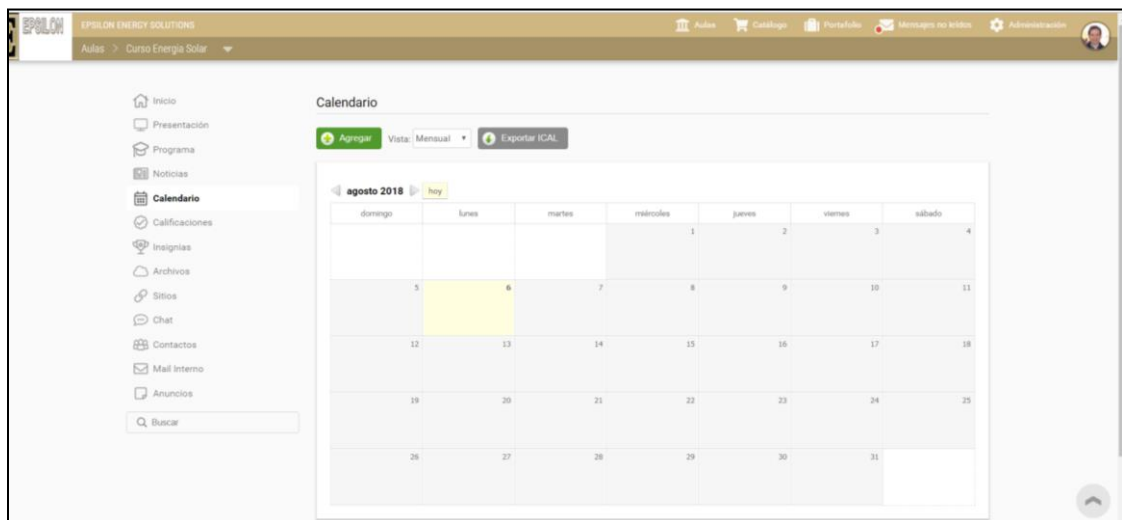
EPSILON

EPSILON ENERGY SOLUTIONS

Aulas > Curso Energia Solar

Aulas Catálogo Portafolio Mensajes no leídos Administración

Inicio
Presentación
Programa
Noticias
Calendario
Calificaciones
Insignias
Archivos
Sitios
Chat
Contactos
Mail Interno
Anuncios
Buscar

Calendario

Agregar Vista: Mensual Exportar ICAL

agosto 2018 hoy

| domingo | lunes | martes | miércoles | jueves | viernes | sábado |
|---|---|---|---|---|---|---|
| | | | 1 | 2 | 3 | 4 |
| 5 | 6 | 7 | 8 | 9 | 10 | 11 |
| 12 | 13 | 14 | 15 | 16 | 17 | 18 |
| 19 | 20 | 21 | 22 | 23 | 24 | 25 |
| 26 | 27 | 28 | 29 | 30 | 31 | |